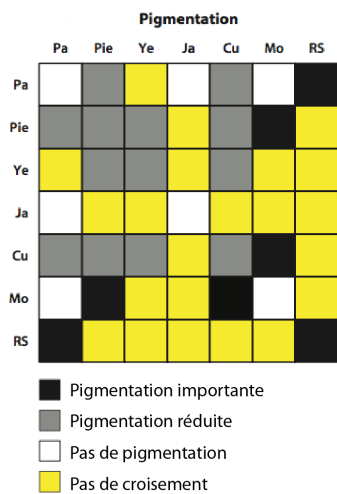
Pigmentation

|  | Pa | Pie | Ye | Ja | Cu | Mo | RS |
|---|---|---|---|---|---|---|---|
| Pa | | | | | | | |
| Pie | | | | | | | |
| Ye | | | | | | | |
| Ja | | | | | | | |
| Cu | | | | | | | |
| Mo | | | | | | | |
| RS | | | | | | | |

Pigmentation importante
Pigmentation réduite
Pas de pigmentation
Pas de croisement